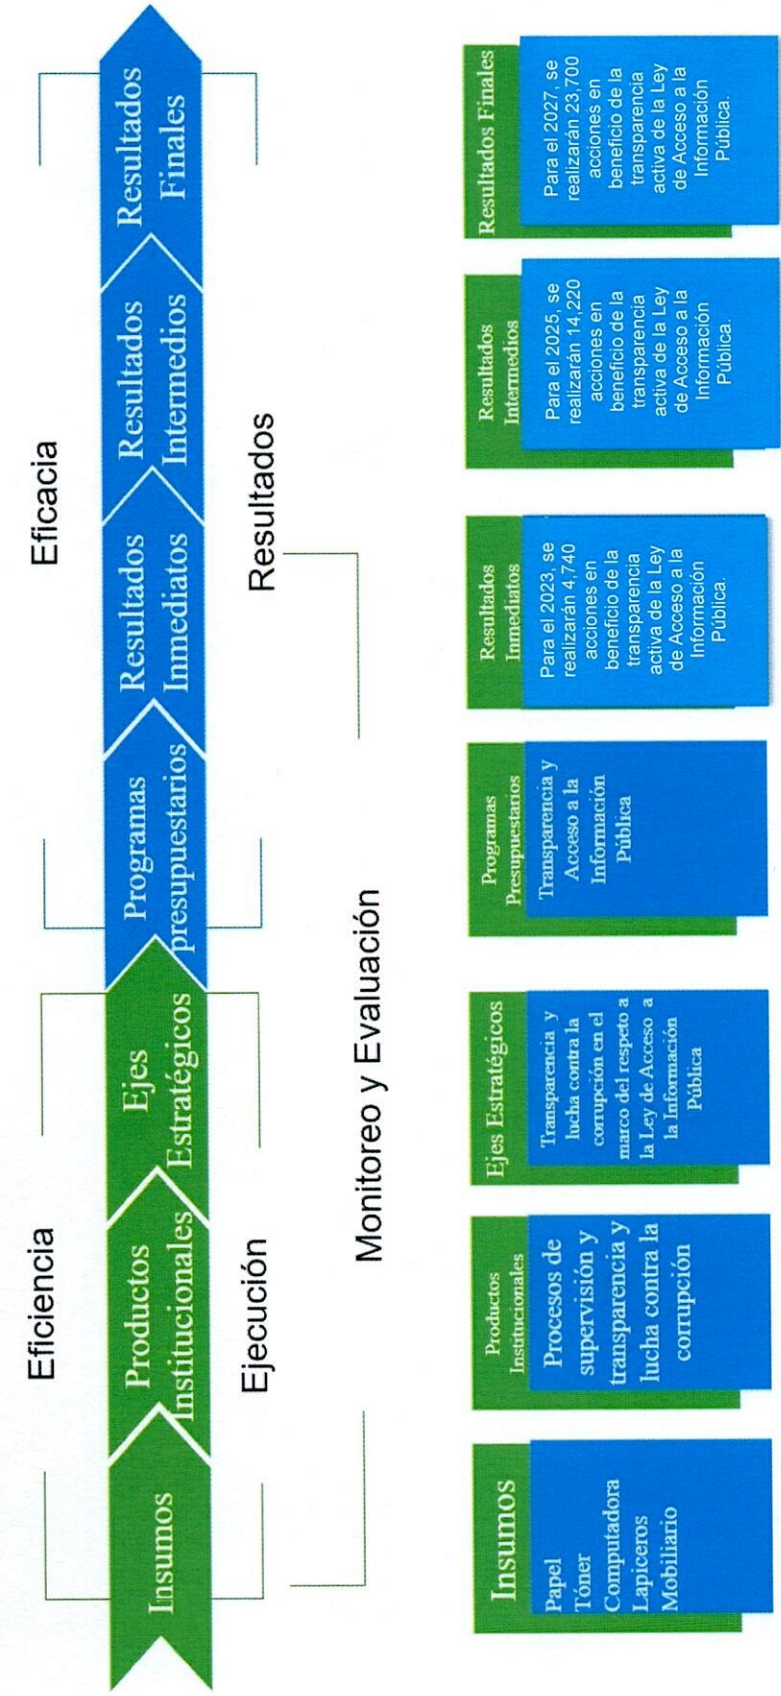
Eficiencia

Eficacia

Insumos

Productos Institucionales

Ejes Estratégicos

Programas presupuestarios

Resultados Inmediatos

Resultados Intermedios

Resultados Finales

Ejecución

Resultados

Monitoreo y Evaluación

Insumos
Papel
Tóner
Computadora
Lapiceros
Mobiliario

Productos Institucionales
Procesos de supervisión y transparencia y lucha contra la corrupción

Ejes Estratégicos
Transparencia y lucha contra la corrupción en el marco del respeto a la Ley de Acceso a la Información Pública

Programas Presupuestarios
Transparencia y Acceso a la Información Pública

Resultados Inmediatos
Para el 2023, se realizarán 4,740 acciones en beneficio de la transparencia activa de la Ley de Acceso a la Información Pública.

Resultados Intermedios
Para el 2025, se realizarán 14,220 acciones en beneficio de la transparencia activa de la Ley de Acceso a la Información Pública.

Resultados Finales
Para el 2027, se realizarán 23,700 acciones en beneficio de la transparencia activa de la Ley de Acceso a la Información Pública.